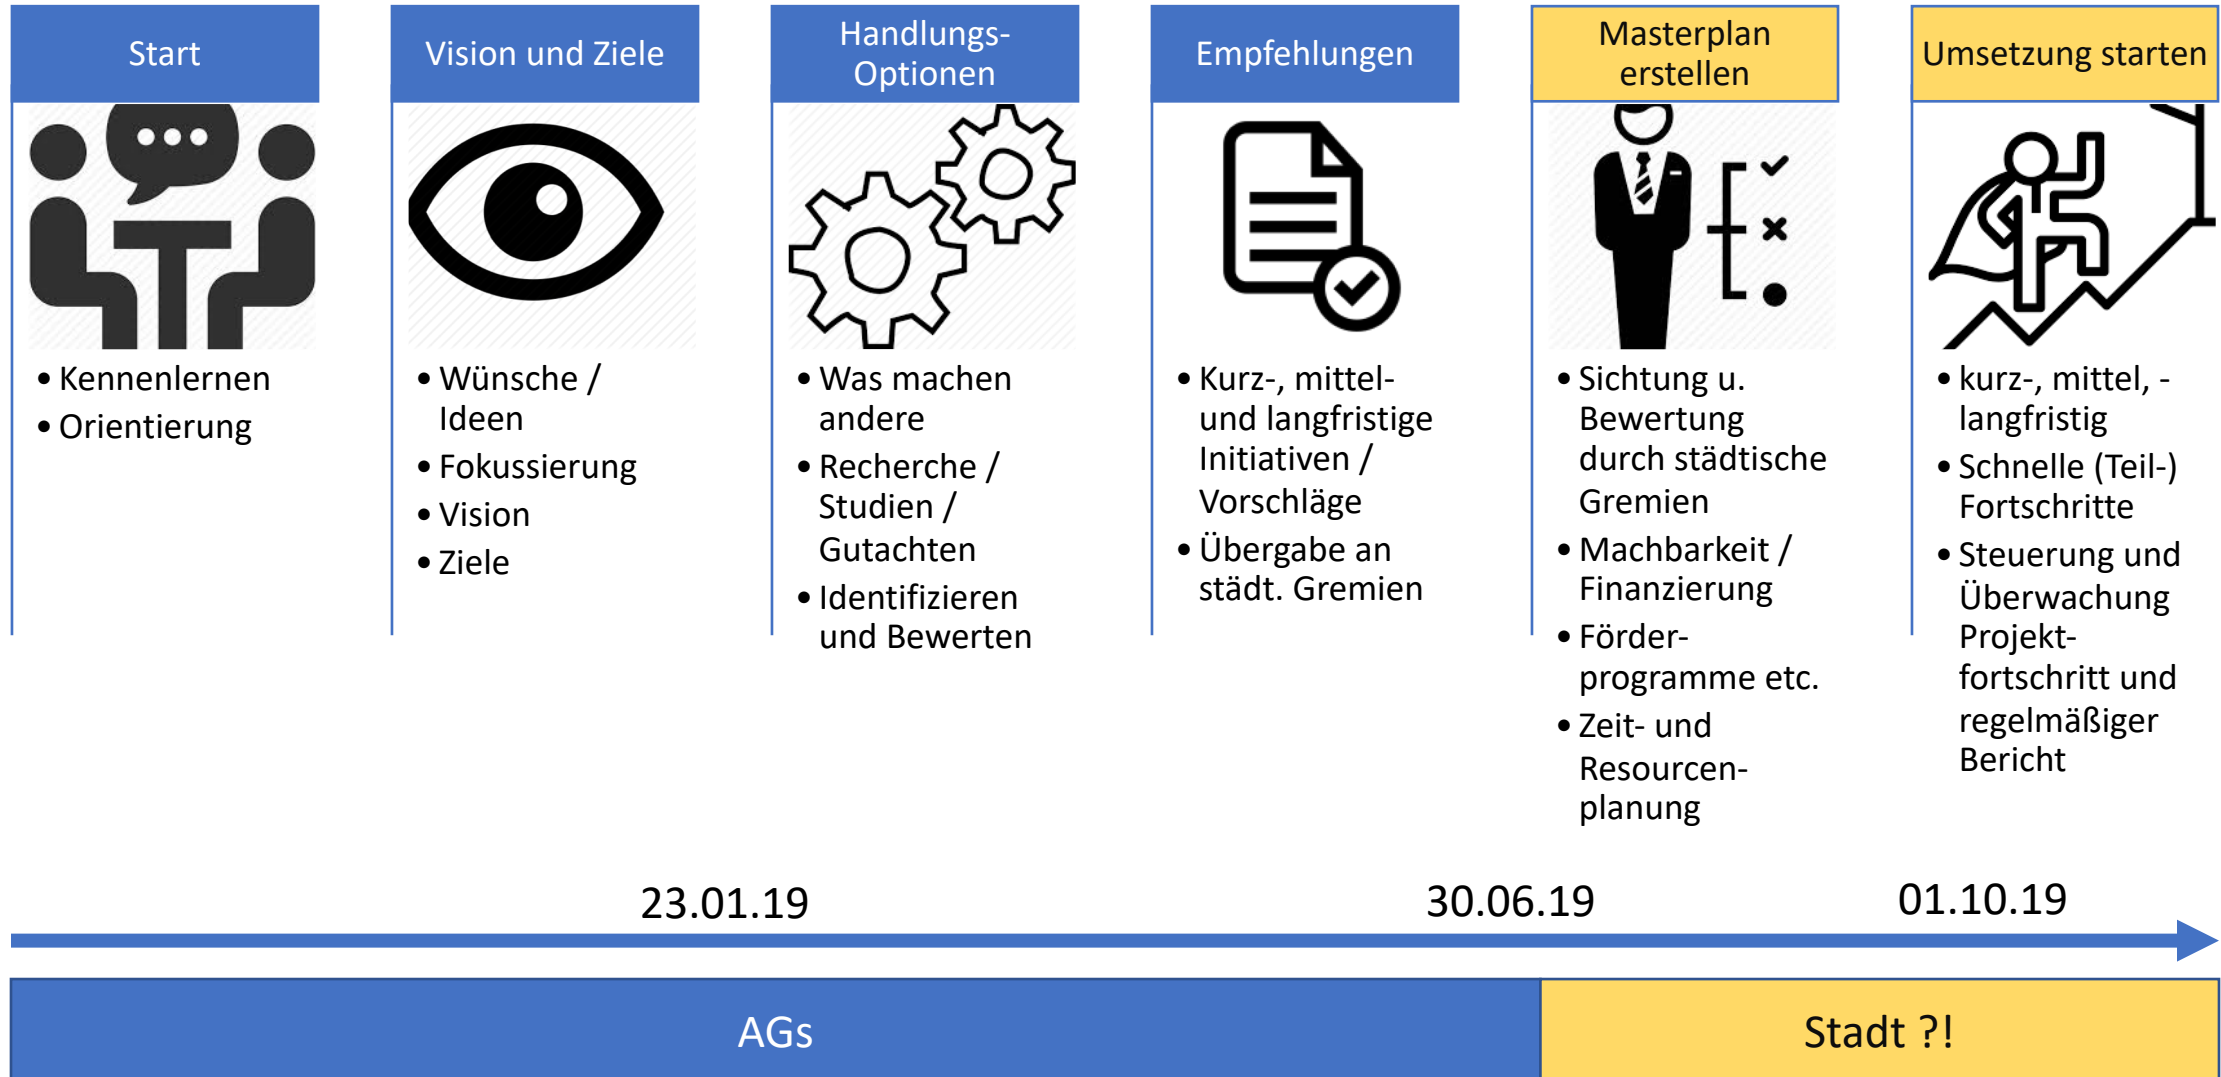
Start

• Kennenlernen
• Orientierung

Vision und Ziele

• Wünsche / Ideen
• Fokussierung
• Vision
• Ziele

Handlungs-Optionen

• Was machen andere
• Recherche / Studien / Gutachten
• Identifizieren und Bewerten

Empfehlungen

• Kurz-, mittel- und langfristige Initiativen / Vorschläge
• Übergabe an städt. Gremien

Masterplan erstellen

• Sichtung u. Bewertung durch städtische Gremien
• Machbarkeit / Finanzierung
• Förderprogramme etc.
• Zeit- und Resourcenplanung

Umsetzung starten

• kurz-, mittel, -langfristig
• Schnelle (Teil-) Fortschritte
• Steuerung und Überwachung Projektfortschritt und regelmäßiger Bericht

23.01.19

30.06.19

01.10.19

AGs

Stadt ?!